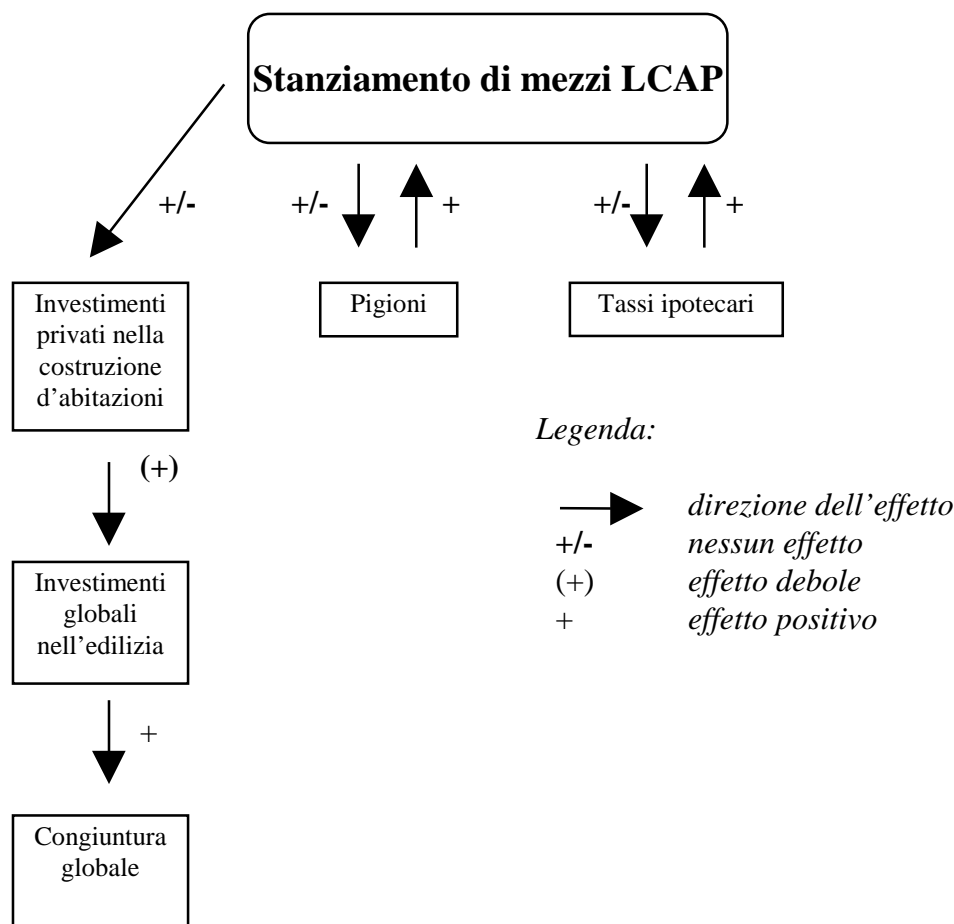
Stanziamento di mezzi LCAP

+/-

+/- +

+/- +

Investimenti privati nella costruzione d'abitazioni

Pigioni

Tassi ipotecari

(+)

Investimenti globali nell'edilizia

+

Congiuntura globale

Legenda:

direzione dell'effetto
+/- nessun effetto
(+) effetto debole
+ effetto positivo